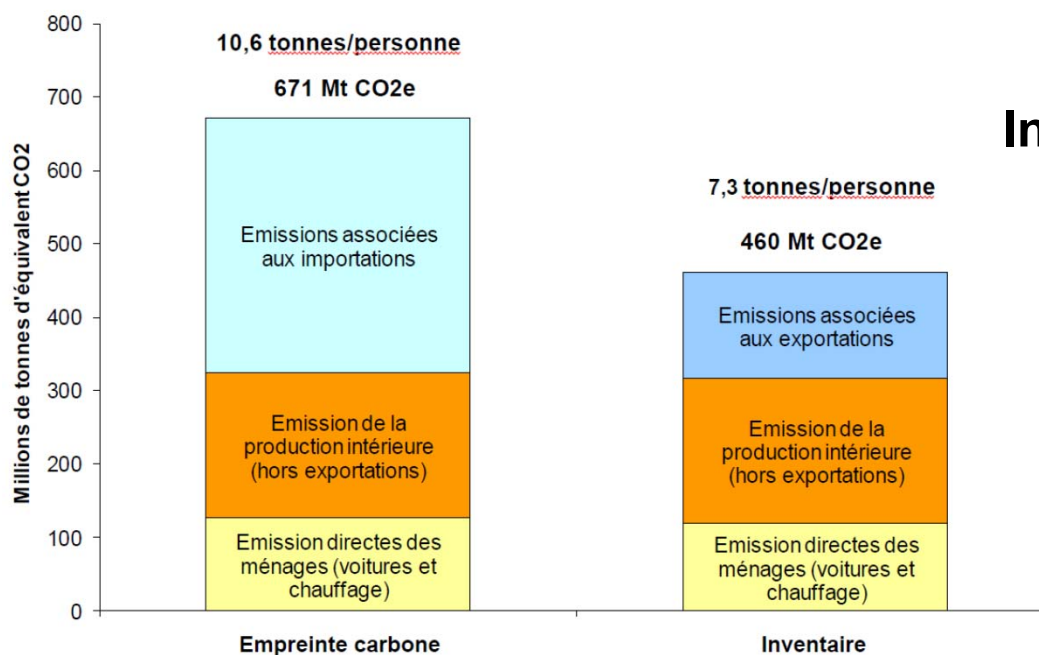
800
700
600
500
400
300
200
100
0

Millions de tonnes d'équivalent CO2

10,6 tonnes/personne

671 Mt CO2e

Emissions associées aux importations

Emission de la production intérieure (hors exportations)

Emission directes des ménages (voitures et chauffage)

Empreinte carbone

In

7,3 tonnes/personne

460 Mt CO2e

Emissions associées aux exportations

Emission de la production intérieure (hors exportations)

Emission directes des ménages (voitures et chauffage)

Inventaire